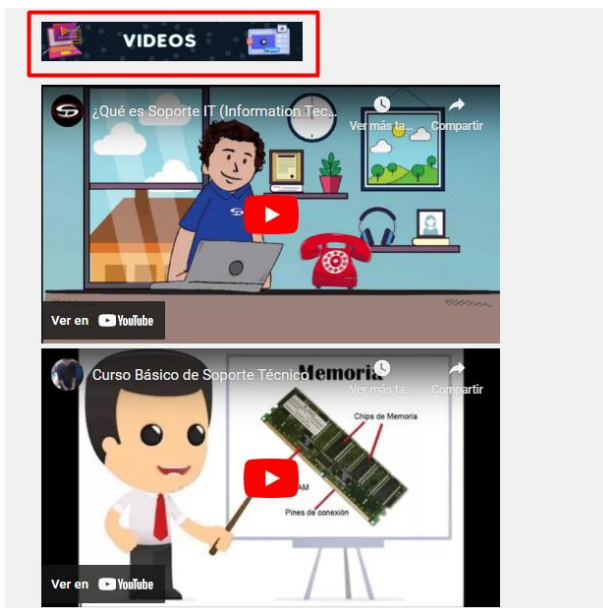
VIDEOS

¿Qué es Soporte IT (Information Tec...

Ver más ta...

Compartir

Ver en YouTube

Curso Básico de Soporte Técnico

Memoria

Ver más ta...

Compartir

Chips de Memoria

AM

Pines de conexión

Ver en YouTube